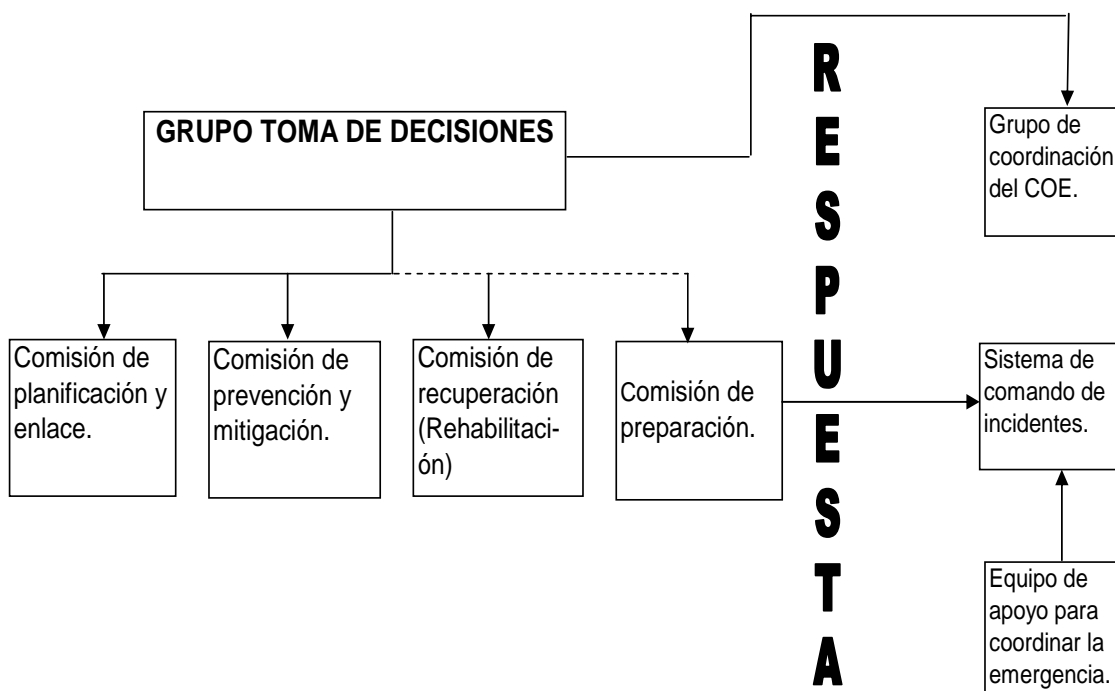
GRUPO TOMA DE DECISIONES

R
E
S
P
U
E
S
T
A

Grupo de coordinación del COE.

Comisión de planificación y enlace.

Comisión de prevención y mitigación.

Comisión de recuperación (Rehabilitación)

Comisión de preparación.

Sistema de comando de incidentes.

Equipo de apoyo para coordinar la emergencia.